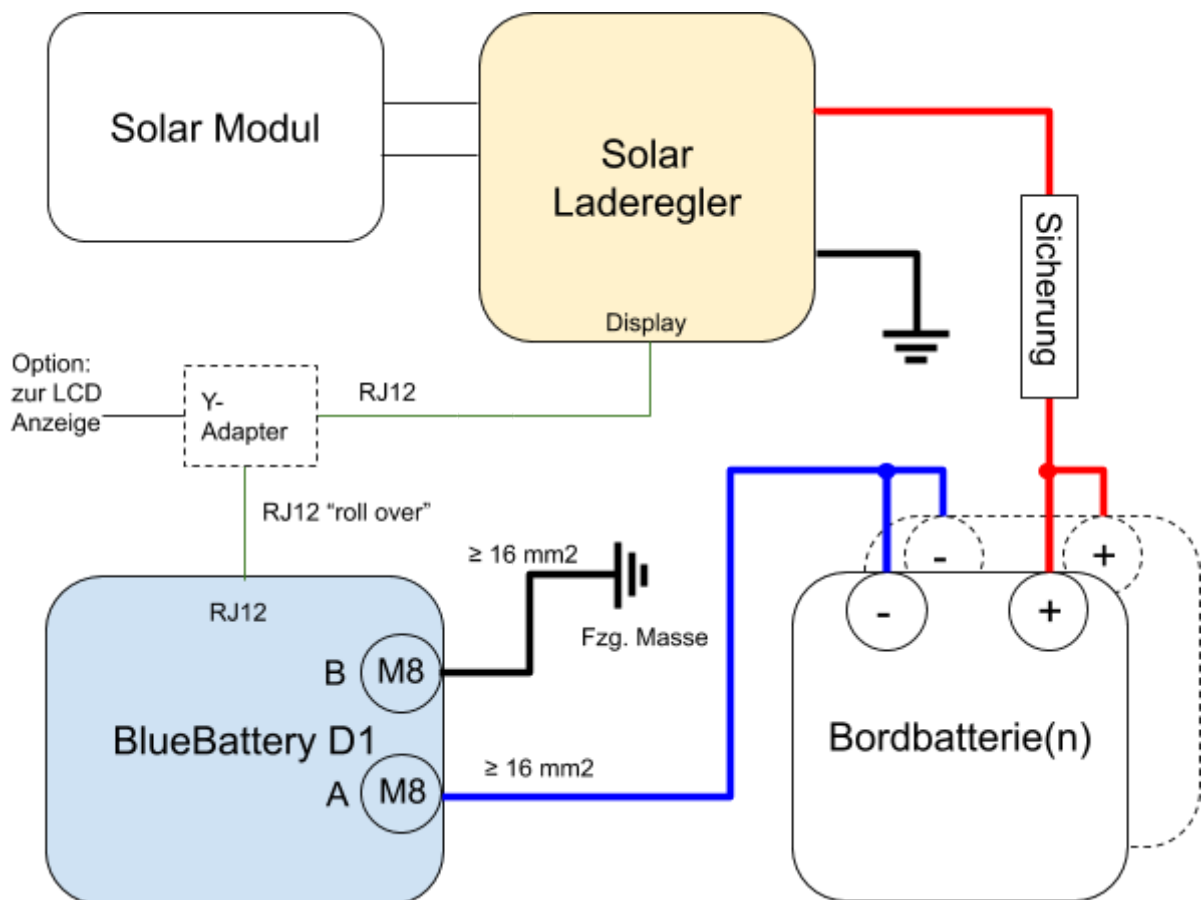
Solar Modul

Solar Laderegler

Display

Sicherung

Option: zur LCD Anzeige

Y-Adapter

RJ12

RJ12 “roll over”

≥ 16 mm2

Fzg. Masse

RJ12

B

M8

BlueBattery D1

A

M8

≥ 16 mm2

-

+

-

+

Bordbatterie(n)